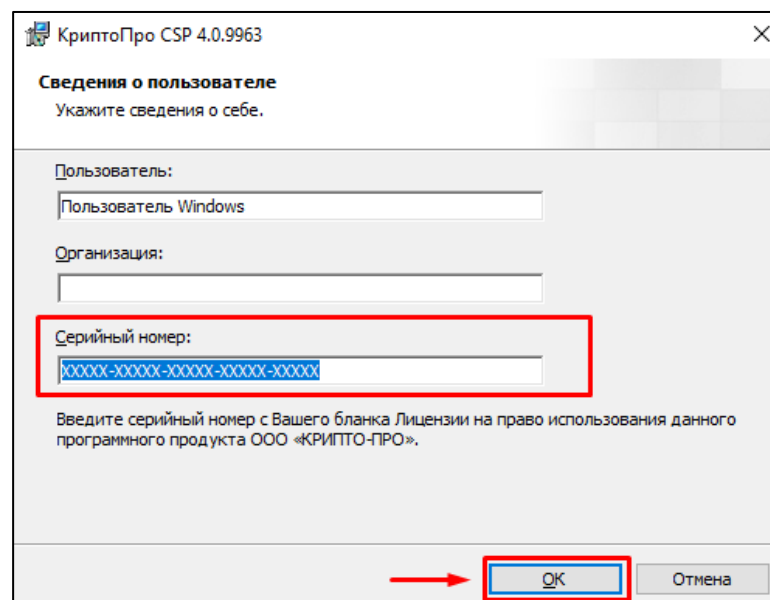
КриптоПро CSP 4.0.9963

Сведения о пользователе

Укажите сведения о себе.

Пользователь:

Пользователь Windows

Организация:

Серийный номер:

XXXXX-XXXXX-XXXXX-XXXXX-XXXXX

Введите серийный номер с Вашего бланка Лицензии на право использования данного программного продукта ООО «КРИПТО-ПРО».

OK

Отмена